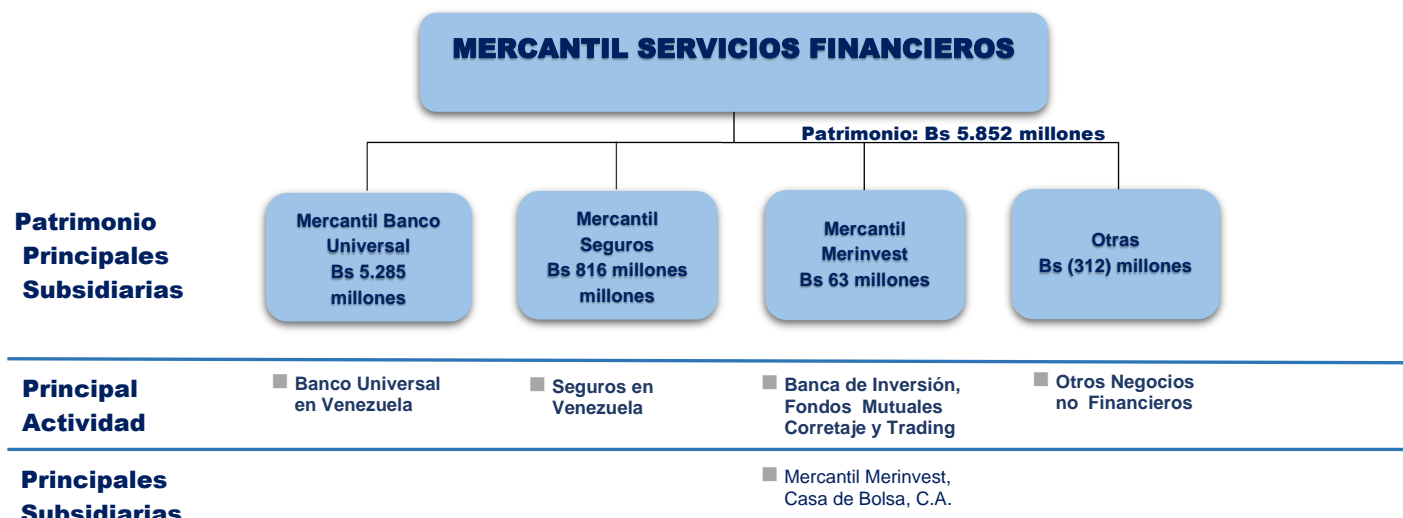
MERCANTIL SERVICIOS FINANCIEROS

Patrimonio: Bs 5.852 millones

Patrimonio Principales Subsidiarias

Mercantil Banco Universal Bs 5.285 millones

Mercantil Seguros Bs 816 millones millones

Mercantil Merinvest Bs 63 millones

Otras Bs (312) millones

Principal Actividad

Banco Universal en Venezuela

Seguros en Venezuela

Banca de Inversión, Fondos Mutuales Corretaje y Trading

Otros Negocios no Financieros

Principales Subsidiarias

Mercantil Merinvest, Casa de Bolsa, C.A.